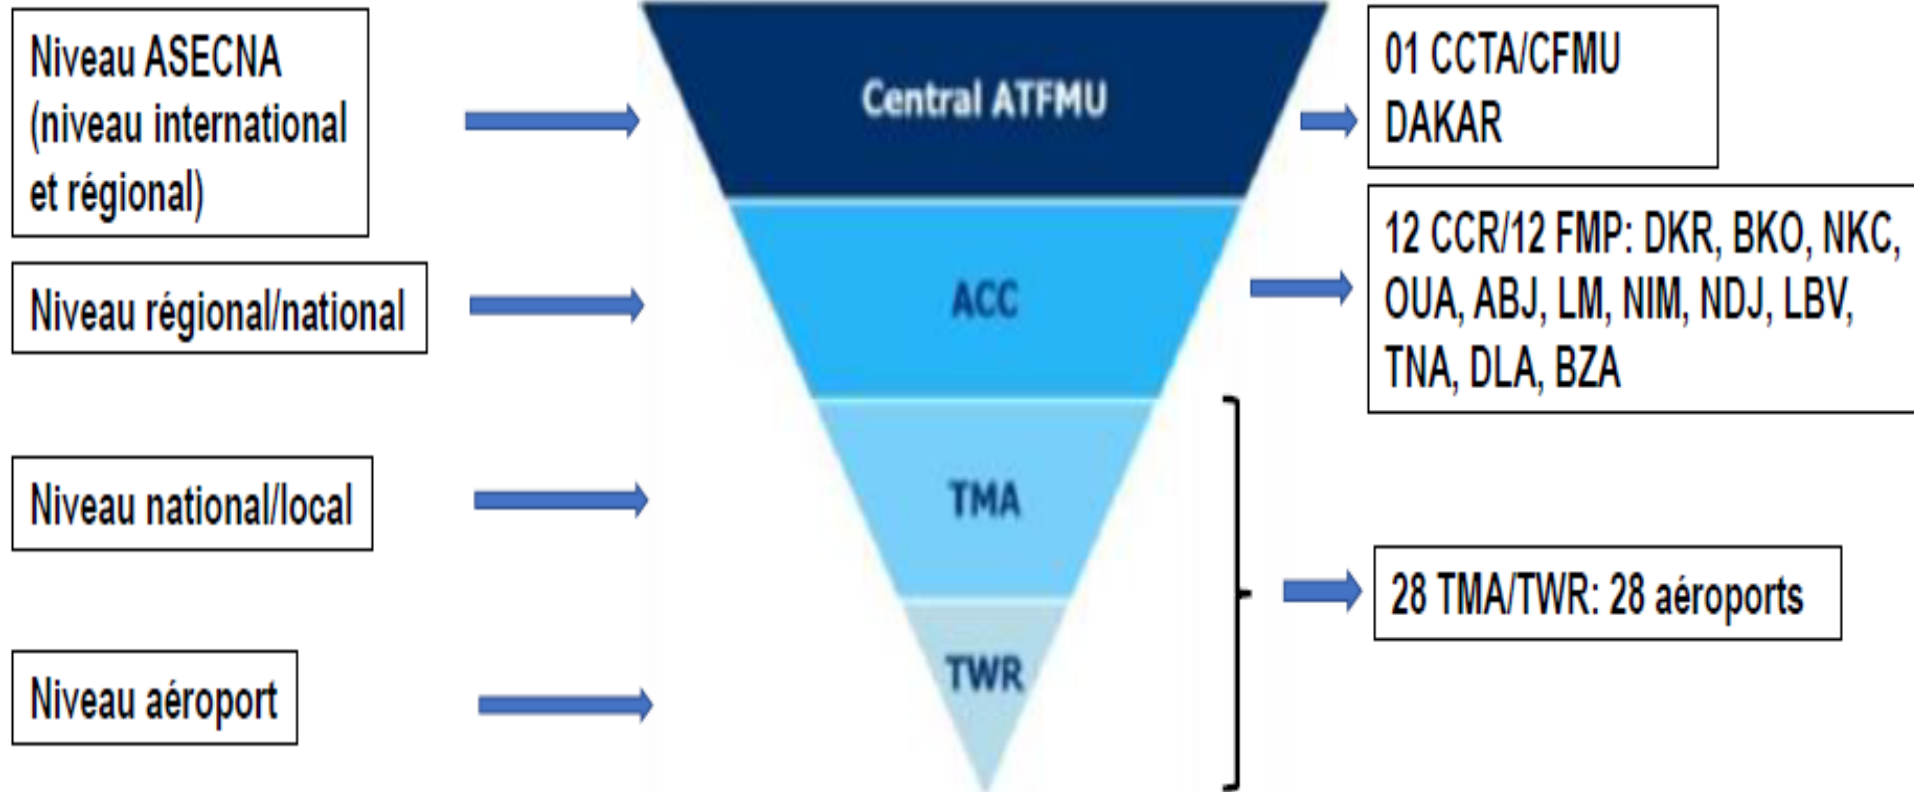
Niveau ASECNA (niveau international et régional)

Central ATFMU

01 CCTA/CFMU DAKAR

Niveau régional/national

ACC

12 CCR/12 FMP: DKR, BKO, NKC, OUA, ABJ, LM, NIM, NDJ, LBV, TNA, DLA, BZA

Niveau national/local

TMA

28 TMA/TWR: 28 aéroports

Niveau aéroport

TWR